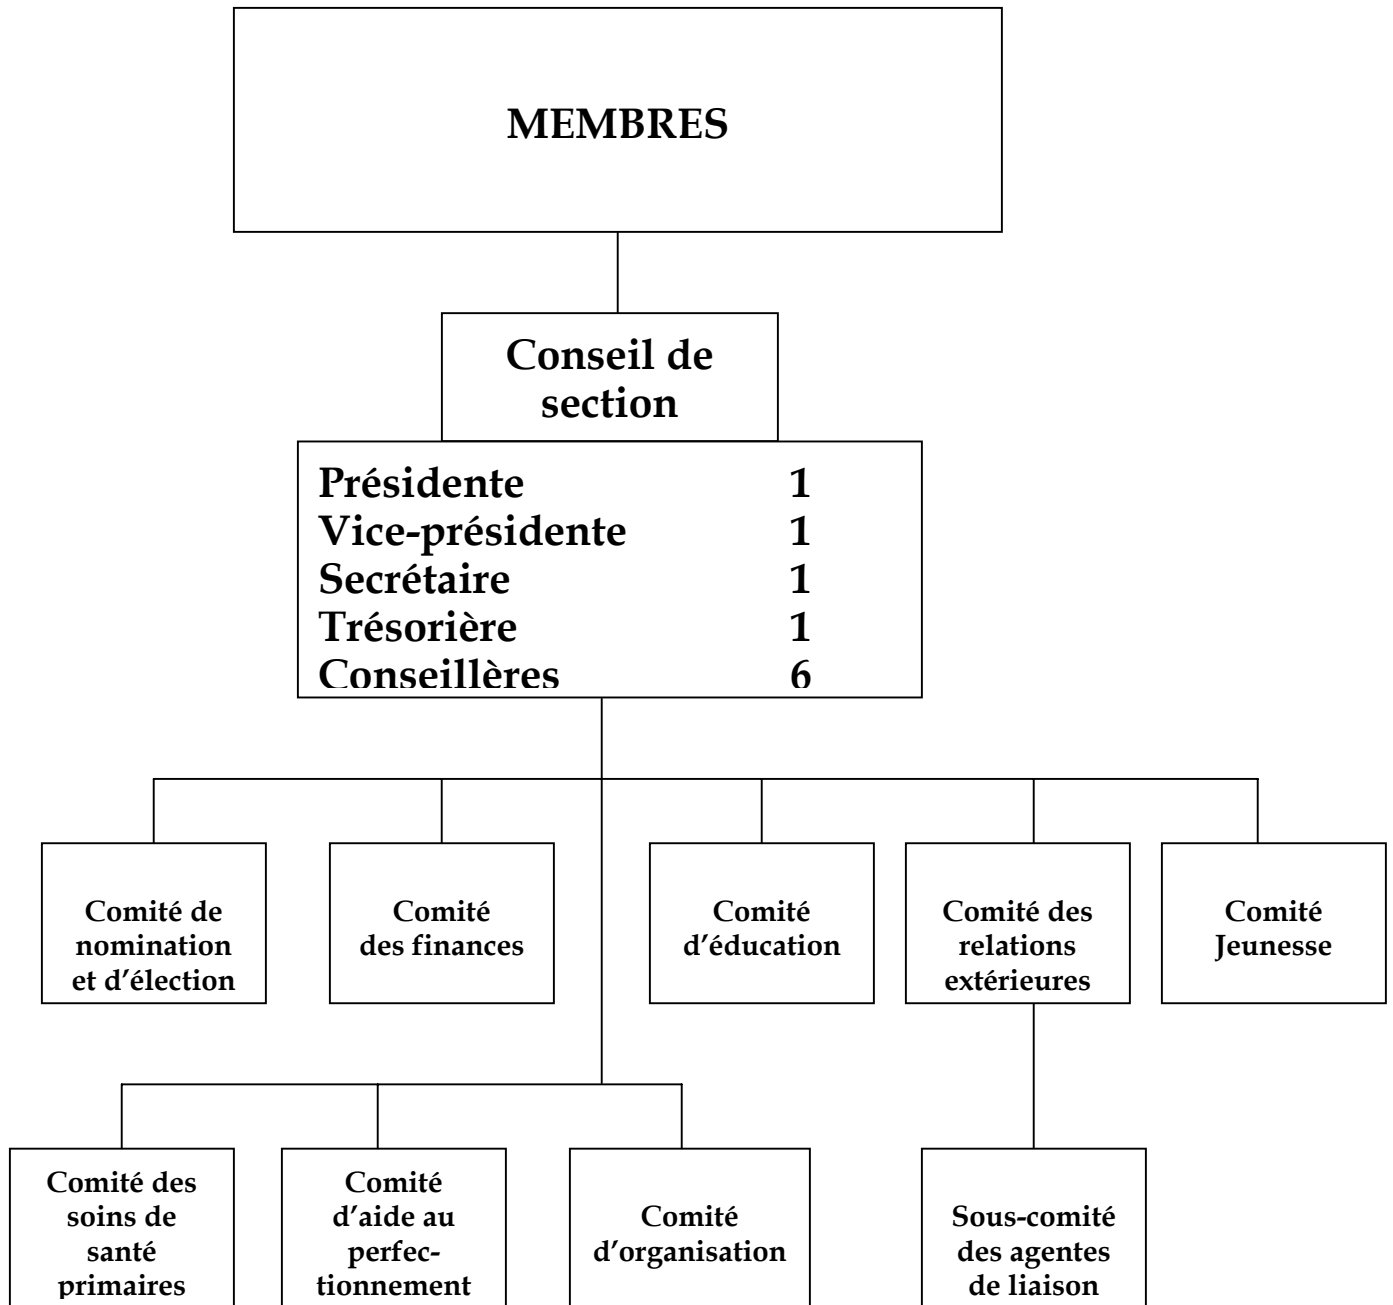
MEMBRES

Conseil de section

Présidente 1
Vice-présidente 1
Secrétaire 1
Trésorière 1
Conseillères 6

Comité de nomination et d'élection

Comité des finances

Comité d'éducation

Comité des relations extérieures

Comité Jeunesse

Comité des soins de santé primaires

Comité d'aide au perfectionnement

Comité d'organisation

Sous-comité des agentes de liaison